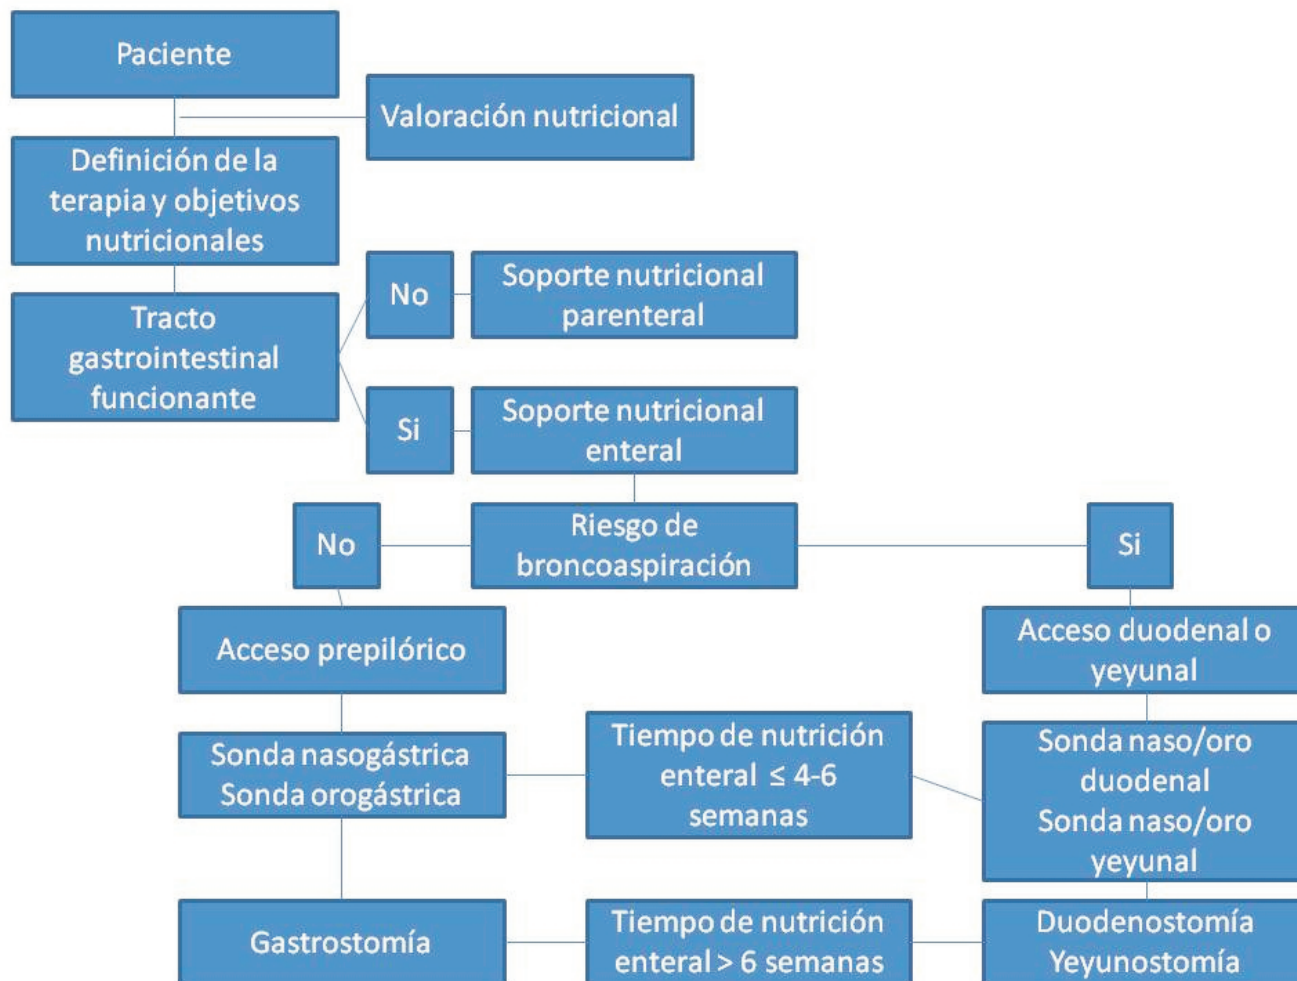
Paciente

Valoración nutricional

Definición de la terapia y objetivos nutricionales

Tracto gastrointestinal funcionante

No

Soporte nutricional parenteral

Si

Soporte nutricional enteral

No

Riesgo de broncoaspiración

Si

Acceso prepilórico

Acceso duodenal o yeyunal

Sonda nasogástrica
Sonda orogástrica

Tiempo de nutrición enteral $\leq$ 4-6 semanas

Sonda naso/oro duodenal
Sonda naso/oro yeyunal

Gastrostomía

Tiempo de nutrición enteral > 6 semanas

Duodenostomía
Yeyunostomía